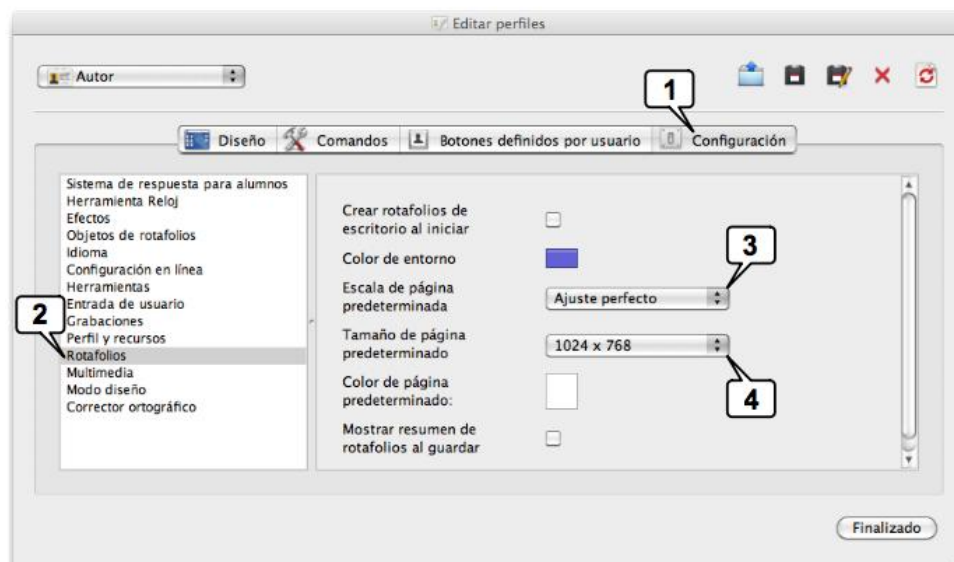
Editar perfiles

Autor

1

Diseño | Comandos | Botones definidos por usuario | Configuración

Sistema de respuesta para alumnos
Herramienta Reloj
Efectos
Objetos de rotafolios
Idioma
Configuración en línea
Herramientas
Entrada de usuario
Grabaciones
Perfil y recursos
Rotafolios
Multimedia
Modo diseño
Corrector ortográfico

2

Crear rotafolios de escritorio al iniciar

Color de entorno

3

Escala de página predeterminada

Ajuste perfecto

Tamaño de página predeterminado

1024 x 768

4

Color de página predeterminado:

Mostrar resumen de rotafolios al guardar

Finalizado